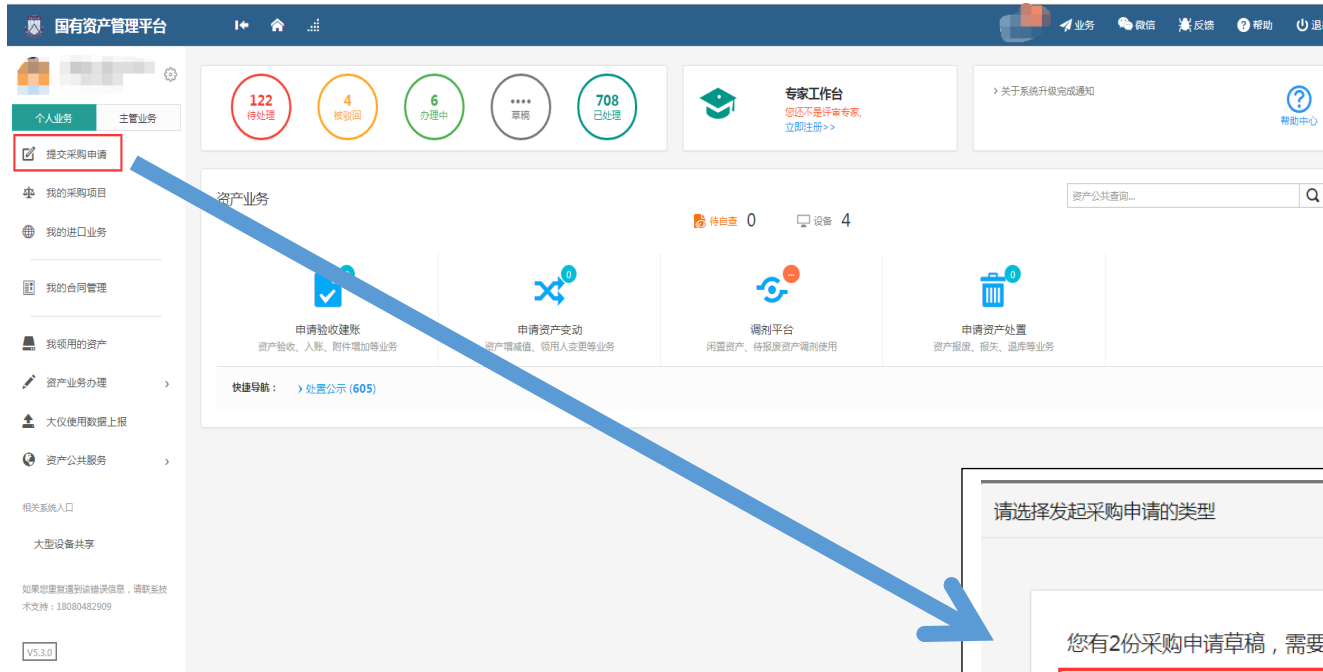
国有资产管理平台

业务 微信 反馈 帮助 退

个人业务 主管业务

提交采购申请
我的采购项目
我的进口业务
我的合同管理
我领用的资产
资产业务办理
大仪使用数据上报
资产公共服务

相关系统入口
大型设备共享

如果您重复遇到该错误信息，请联系技术支持：18080482909

V5.3.0

122 待处理
4 被驳回
6 办理中
•••• 草稿
708 已处理

专家工作台
您还不是评审专家,
立即注册>>

> 关于系统升级完成通知

帮助中心

资产业务

资产公共查询...

待自查 0 设备 4

申请验收建账
资产验收、入账、附件增加等业务

0
申请资产变动
资产增减值、领用人变更等业务

调剂平台
闲置资产、待报废资产调剂使用

0
申请资产处置
资产报废、报失、退库等业务

快捷导航： > 处置公示 (605)

请选择发起采购申请的类型

您有2份采购申请草稿，需要